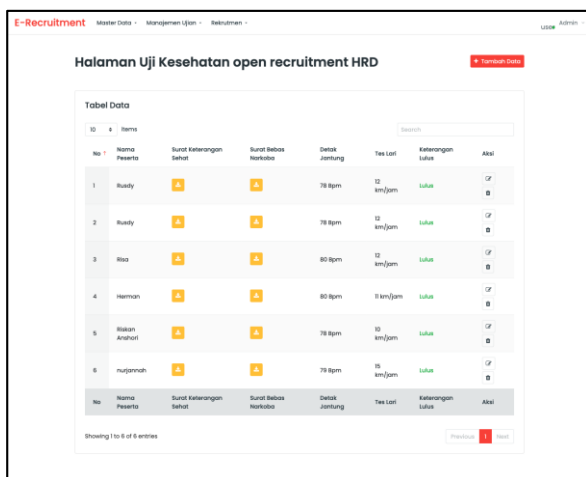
E-Recruitment Master Data ▾ Manajemen Ujian ▾ Rekrutmen ▾

User Admin ▾

Halaman Uji Kesehatan open recruitment HRD

+ Tambah Data

Tabel Data

10 ⬍ items

Search

| No ↑ | Nama Peserta | Surat Keterangan Sehat | Surat Bebas Narkoba | Detak Jantung | Tes Lari | Keterangan Lulus | Aksi |
|---|---|---|---|---|---|---|---|
| 1 | Rusdy | | | 78 Bpm | 12 km/jam | Lulus | |
| 2 | Rusdy | | | 78 Bpm | 12 km/jam | Lulus | |
| 3 | Risa | | | 80 Bpm | 12 km/jam | Lulus | |
| 4 | Herman | | | 80 Bpm | 11 km/jam | Lulus | |
| 5 | Riskan Anshori | | | 78 Bpm | 10 km/jam | Lulus | |
| 6 | nurjannah | | | 79 Bpm | 15 km/jam | Lulus | |
| No | Nama Peserta | Surat Keterangan Sehat | Surat Bebas Narkoba | Detak Jantung | Tes Lari | Keterangan Lulus | Aksi |

Showing 1 to 6 of 6 entries

Previous 1 Next